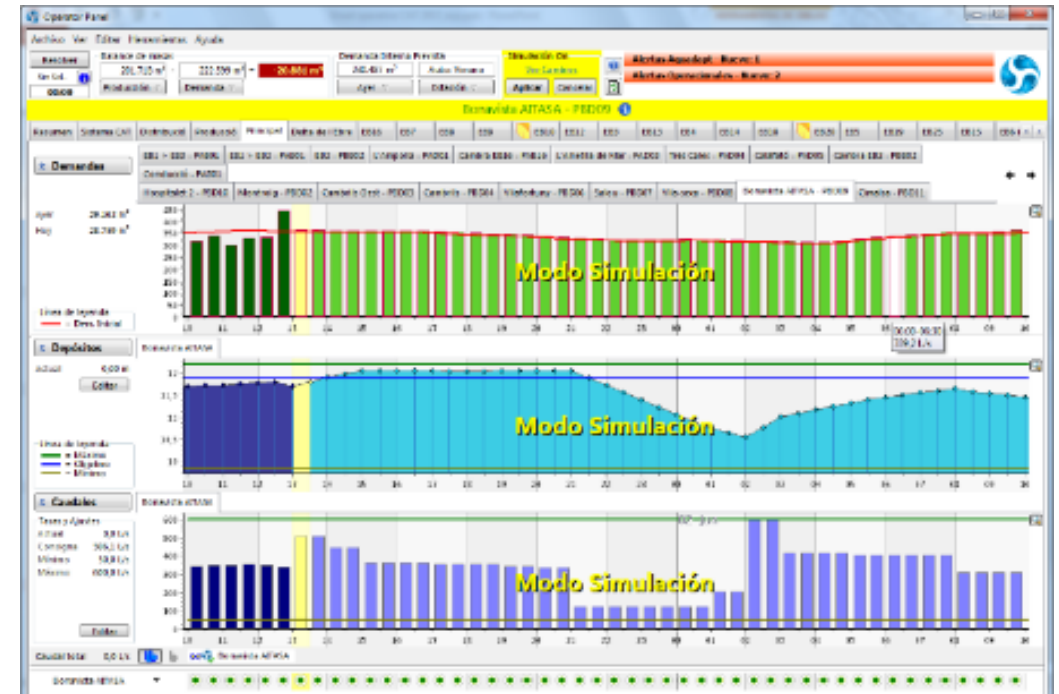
Operator Panel

Archivo Ver Editar Herramientas Ayuda

Recolas
Balance de agua
291.715 m³ 222.599 m³ 26.881 m³
Producción Demanda
Demanda Diferida Prevista
242.481 m³ Ruido Tomeno
Ayer Edición
Simulación On
Ver Cambios
Aplicar Cancelar
Alertas Aquadapt - Nuevas: 1
Alertas Operacionales - Nuevas: 2

Bonavista AITASA - PBD09

Resumen Sistema CAT Distribució Producció Principal Delta de l'Ebre EB16 EB7 EB8 EB9 EB10 EB11 EB3 EB13 EB4 EB14 EB18 EB20 EB5 EB19 EB25 EB15 EB64

Demandas
Ayer 29.362 m³
Hoy 28.799 m³
Línea de leyenda
Dem. Inicial

Modo Simulación

Depósitos
Bonavista AITASA
Actual 0,00 m
Editar
Línea de leyenda
Máximo
Objetivo
Mínimo

Modo Simulación

Caudales
Bonavista AITASA
Tasas y Ajustes
Actual 0,0 L/s
Consigna 506,2 L/s
Mínimo 50,0 L/s
Máximo 600,0 L/s
Editar

Modo Simulación

Caudal total 0,0 L/s
Bonavista AITASA
Bonavista AITASA